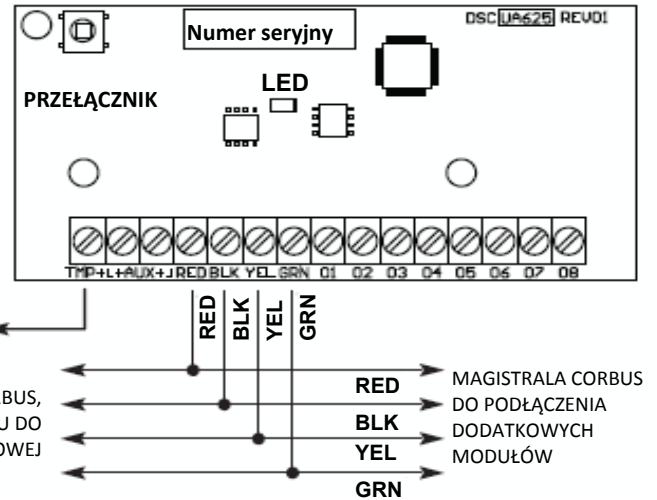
Numer seryjny

DSC UA625 REV01

LED

PRZEŁĄCZNIK

TMP+ L+ AUX+ J RED BLK YEL GRN 01 02 03 04 05 06 07 08

RED
BLK
YEL
GRN

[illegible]BUS,
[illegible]U DO
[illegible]OWEJ

RED
BLK
YEL
GRN

MAGISTRALA CORBUS DO PODŁĄCZENIA DODATKOWYCH MODUŁÓW